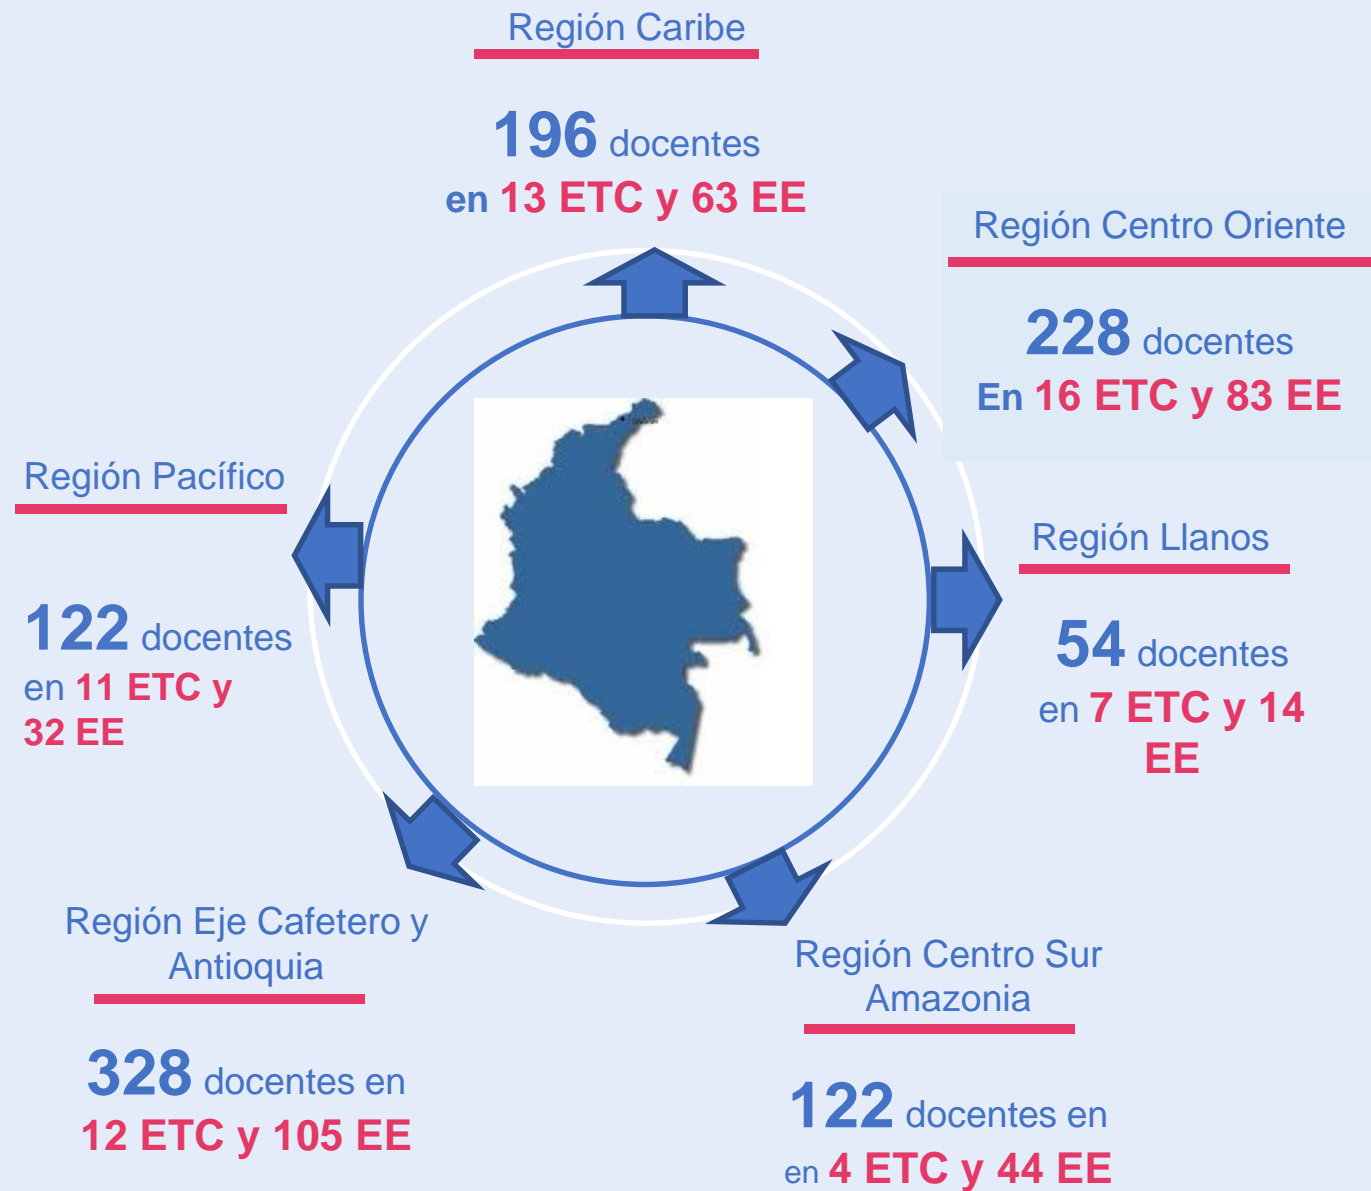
Región Caribe

196 docentes
en 13 ETC y 63 EE

Región Centro Oriente

228 docentes
En 16 ETC y 83 EE

Región Pacífico

122 docentes
en 11 ETC y 32 EE

Región Llanos

54 docentes
en 7 ETC y 14 EE

Región Eje Cafetero y Antioquia

328 docentes en
12 ETC y 105 EE

Región Centro Sur Amazonia

122 docentes en
en 4 ETC y 44 EE